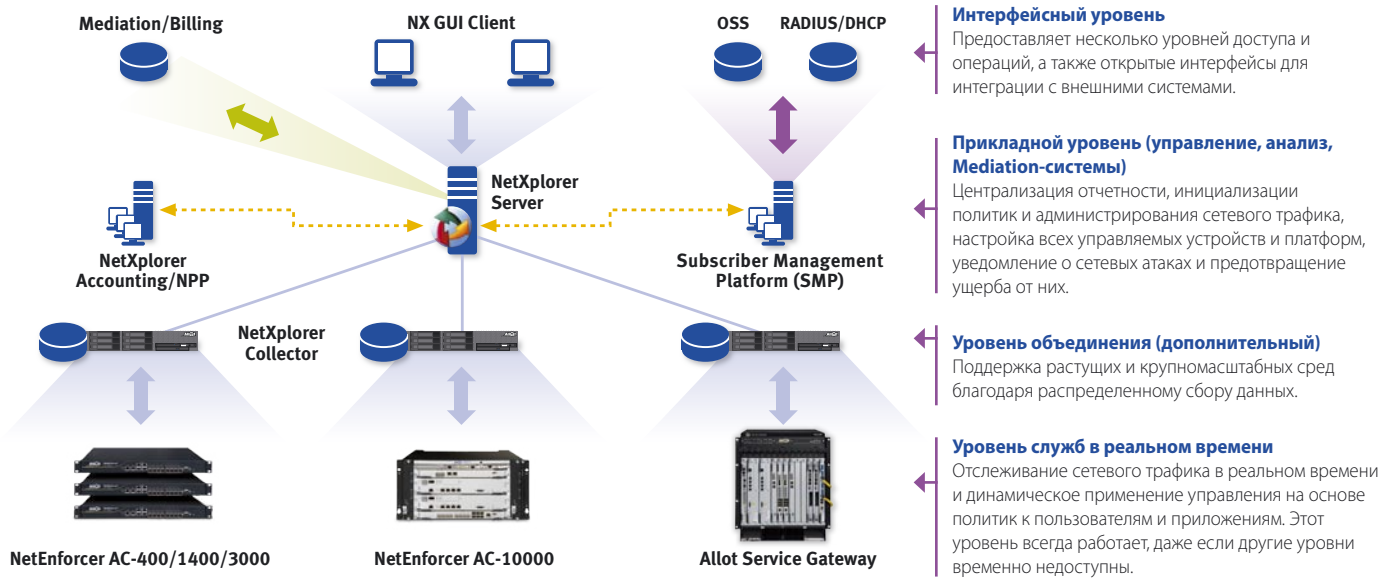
Mediation/Billing

NX GUI Client

OSS

RADIUS/DHCP

NetXplorer Server

NetXplorer Accounting/NPP

Subscriber Management Platform (SMP)

NetXplorer Collector

NetEnforcer AC-400/1400/3000

NetEnforcer AC-10000

Allot Service Gateway

**Интерфейсный уровень**
Предоставляет несколько уровней доступа и операций, а также открытые интерфейсы для интеграции с внешними системами.

**Прикладной уровень (управление, анализ, Mediation-системы)**
Централизация отчетности, инициализации политик и администрирования сетевого трафика, настройка всех управляемых устройств и платформ, уведомление о сетевых атаках и предотвращение ущерба от них.

**Уровень объединения (дополнительный)**
Поддержка растущих и крупномасштабных сред благодаря распределенному сбору данных.

**Уровень служб в реальном времени**
Отслеживание сетевого трафика в реальном времени и динамическое применение управления на основе политик к пользователям и приложениям. Этот уровень всегда работает, даже если другие уровни временно недоступны.